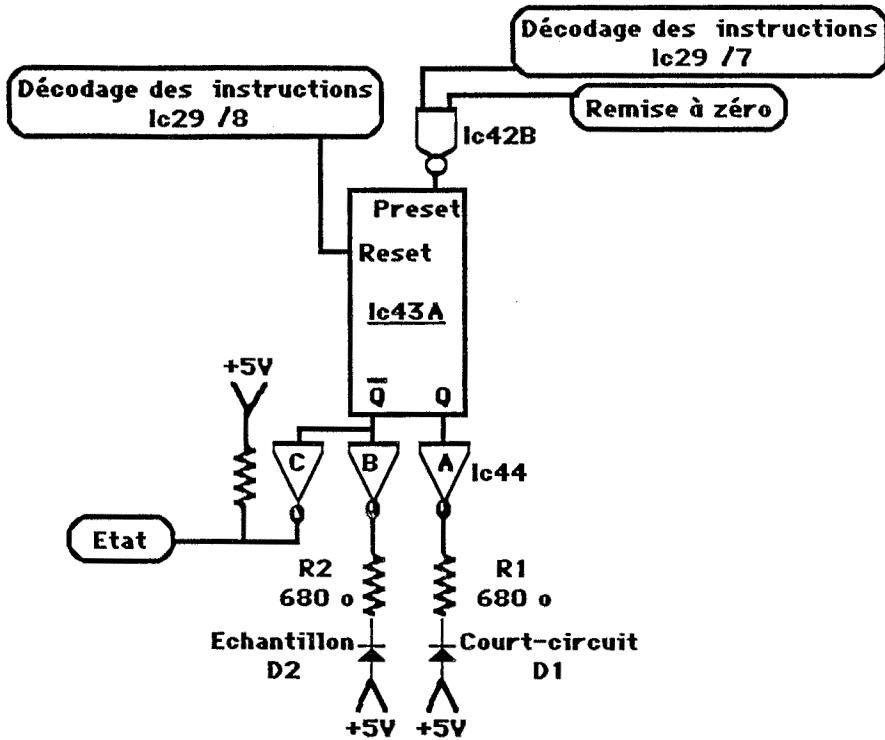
Décodage des instructions
Ic29 /7

Décodage des instructions
Ic29 /8

Remise à zéro

Ic42B

Preset

Reset

Ic43A

+5V

$\overline{Q}$

Q

C

B

A

Ic44

Etat

R2
680 o

R1
680 o

Echantillon
D2

Court-circuit
D1

+5V

+5V